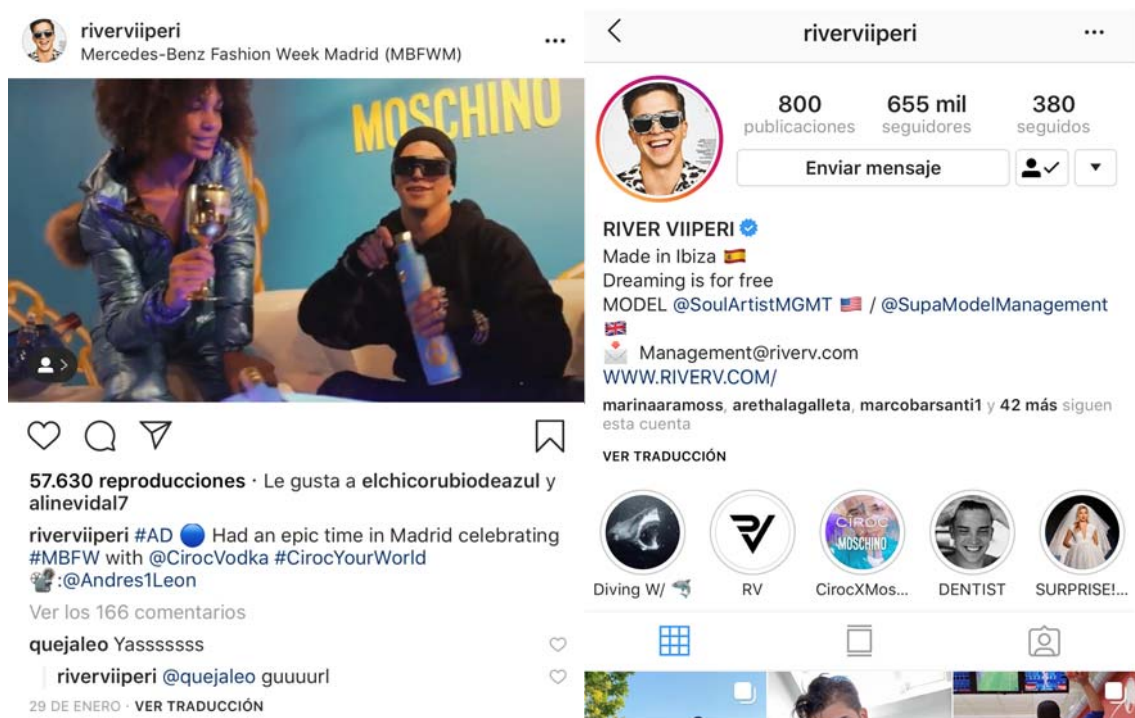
riverviiperi
Mercedes-Benz Fashion Week Madrid (MBFWM)

MOSCHINO

57.630 reproducciones · Le gusta a elchicorubiodeazul y alinevidal7

riverviiperi #AD 🔵 Had an epic time in Madrid celebrating #MBFW with @CirocVodka #CirocYourWorld 📽:@Andres1Leon

Ver los 166 comentarios

quejaleo Yasssssss

riverviiperi @quejaleo guuuurl

29 DE ENERO · VER TRADUCCIÓN

riverviiperi

800 publicaciones
655 mil seguidores
380 seguidos

Enviar mensaje

RIVER VIIPERI
Made in Ibiza 🇪🇸
Dreaming is for free
MODEL @SoulArtistMGMT 🇺🇸 / @SupaModelManagement 🇬🇧
📩 Management@riverv.com
WWW.RIVERV.COM/

marinaaramoss, arethalagalleta, marcobarsanti1 y 42 más siguen esta cuenta

VER TRADUCCIÓN

Diving W/ 🦈
RV
CirocXMos...
DENTIST
SURPRISE!...